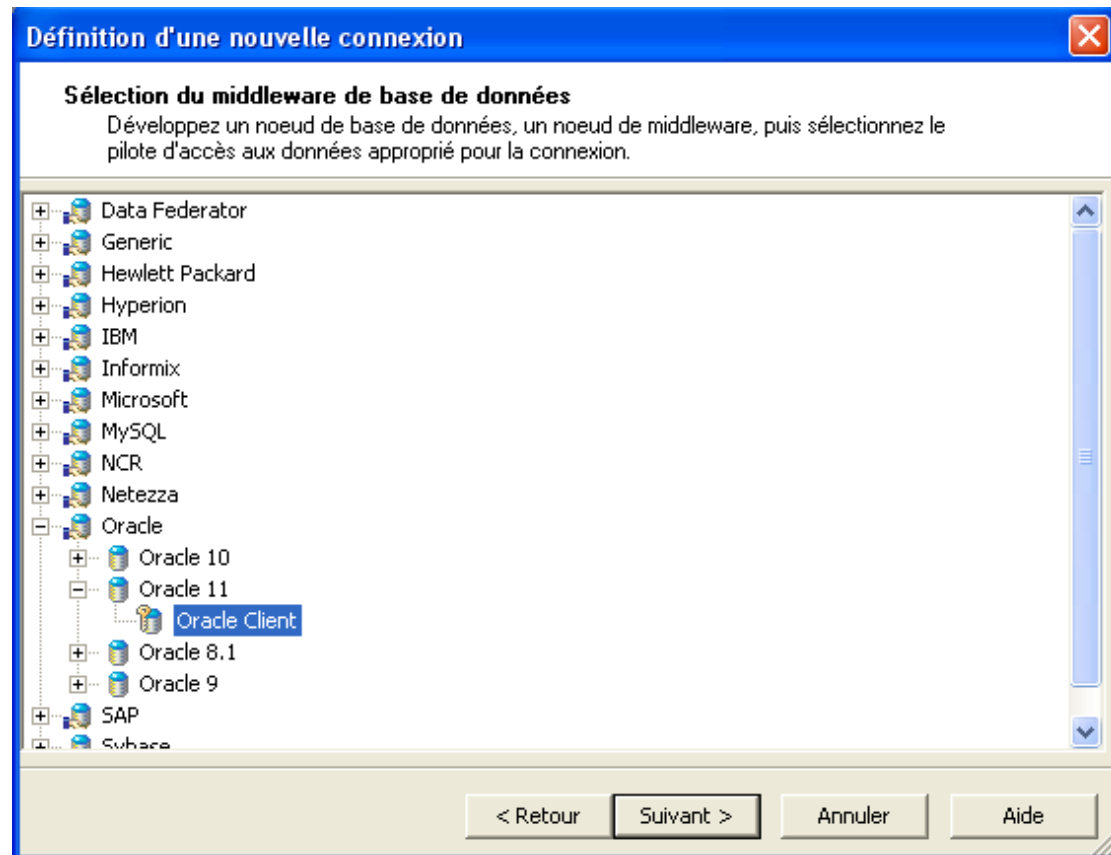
Définition d'une nouvelle connexion

Sélection du middleware de base de données
Développez un noeud de base de données, un noeud de middleware, puis sélectionnez le pilote d'accès aux données approprié pour la connexion.

Data Federator
Generic
Hewlett Packard
Hyperion
IBM
Informix
Microsoft
MySQL
NCR
Netezza
Oracle
Oracle 10
Oracle 11
Oracle Client
Oracle 8.1
Oracle 9
SAP
Sybase

< Retour
Suivant >
Annuler
Aide